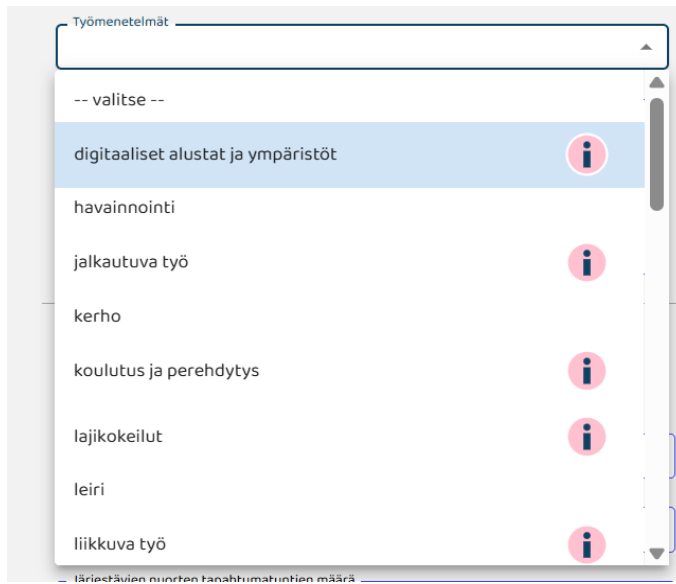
Työmenetelmät

-- valitse --

digitaaliset alustat ja ympäristöt

havainnointi

jalkautuva työ

kerho

koulutus ja perehdytys

lajikokeilut

leiri

liikkuva työ

Järjestävien nuorten tapahtumatuntien määrä